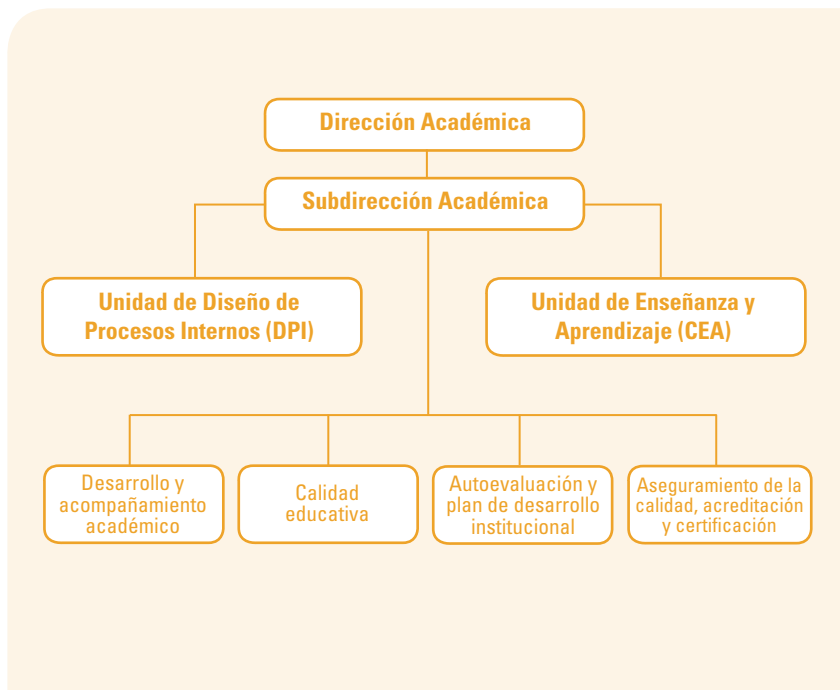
Dirección Académica

Subdirección Académica

Unidad de Diseño de Procesos Internos (DPI)

Unidad de Enseñanza y Aprendizaje (CEA)

Desarrollo y acompañamiento académico

Calidad educativa

Autoevaluación y plan de desarrollo institucional

Aseguramiento de la calidad, acreditación y certificación